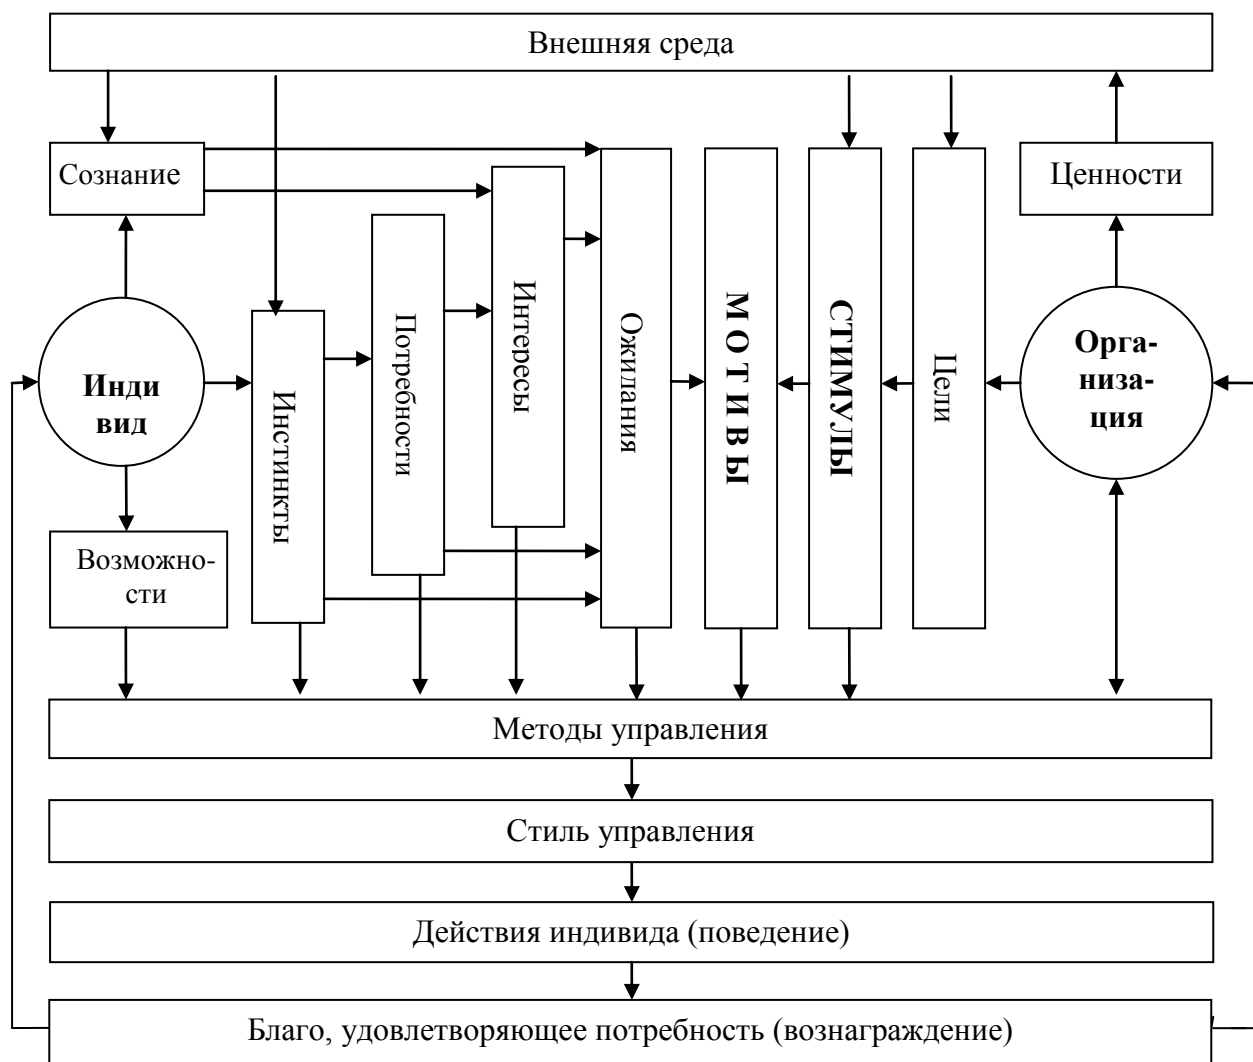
Внешняя среда

Сознание

Ценности

Инди вид

Инстинкты

Потребности

Интересы

Ожидания

МОТИВЫ

СТИМУЛЫ

Цели

Организация

Возможности

Методы управления

Стиль управления

Действия индивида (поведение)

Благо, удовлетворяющее потребность (вознаграждение)